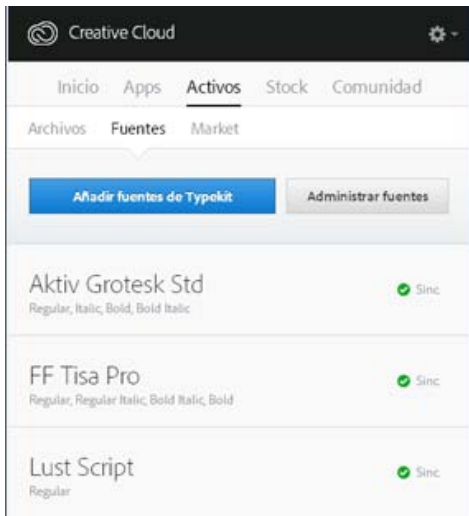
Creative Cloud

Inicio Apps Activos Stock Comunidad

Archivos Fuentes Market

Añadir fuentes de Typekit

Administrar fuentes

Aktiv Grotesk Std
Regular, Italic, Bold, Bold Italic

Sinc

FF Tisa Pro
Regular, Regular Italic, Bold Italic, Bold

Sinc

Lust Script
Regular

Sinc